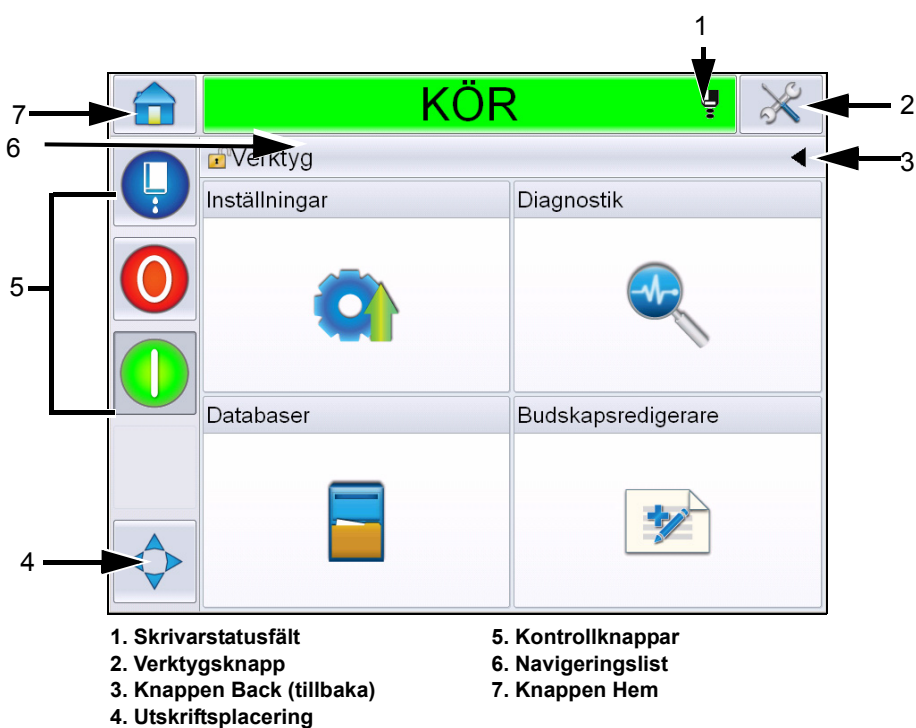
1
7
KÖR
2
6
Verktyg
3
Inställningar
Diagnostik
5
Databaser
Budskapsredigerare
4

1. Skrivarstatusfält
2. Verktygsknapp
3. Knappen Back (tillbaka)
4. Utskriftsplacering

5. Kontrollknappar
6. Navigeringslist
7. Knappen Hem